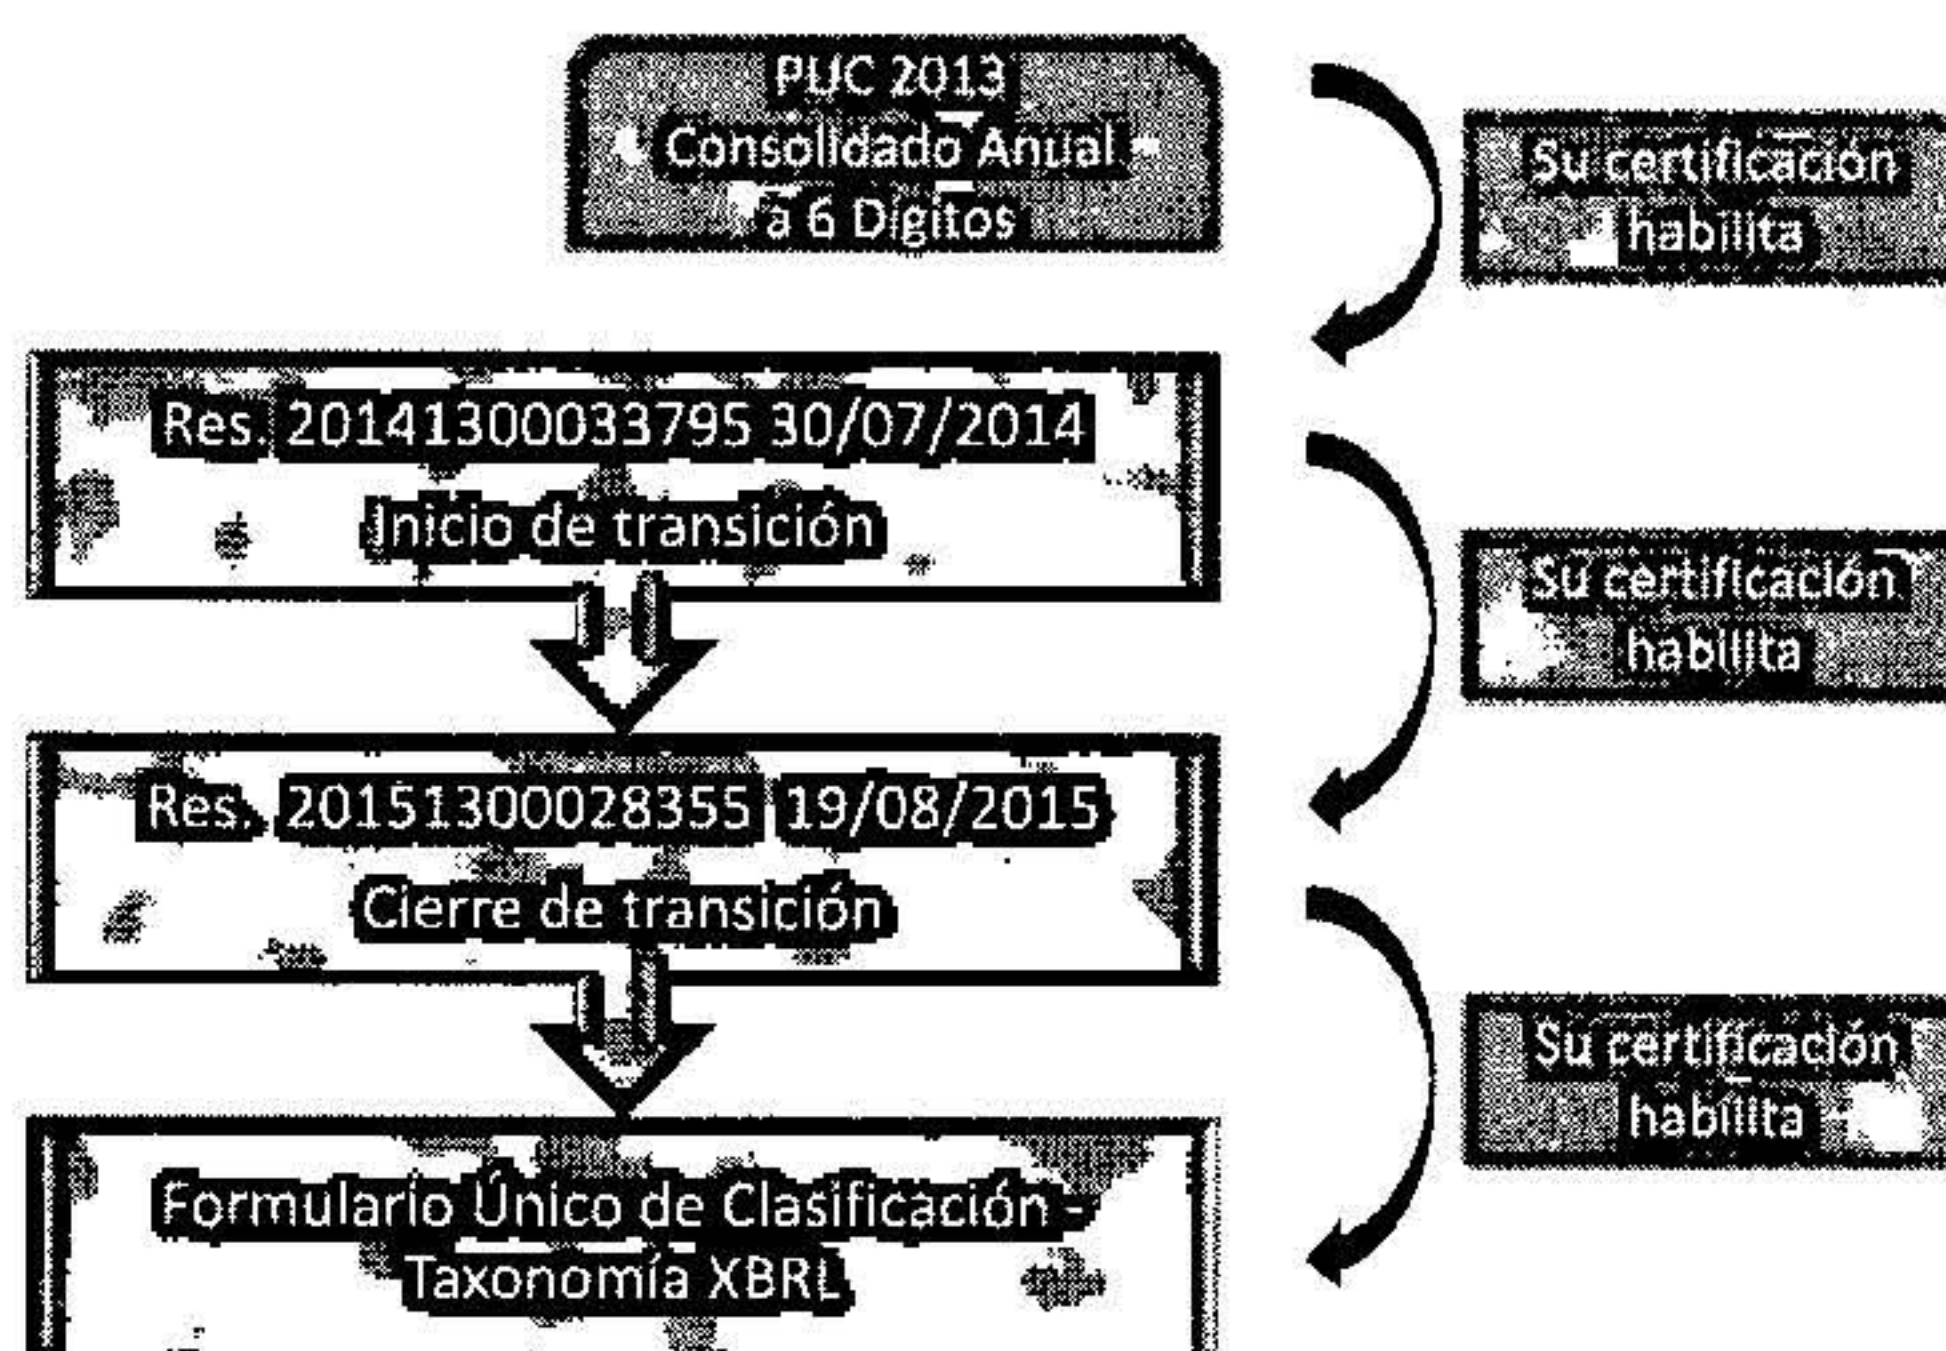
PUC 2013
Consolidado Anual
a 6 Digitos

Su certificación habilita

Res. 20141300033795 30/07/2014
Inicio de transición

Su certificación habilita

Res. 20151300028355 19/08/2015
Cierre de transición

Su certificación habilita

Formulario Único de Clasificación - Taxonomía XBRL